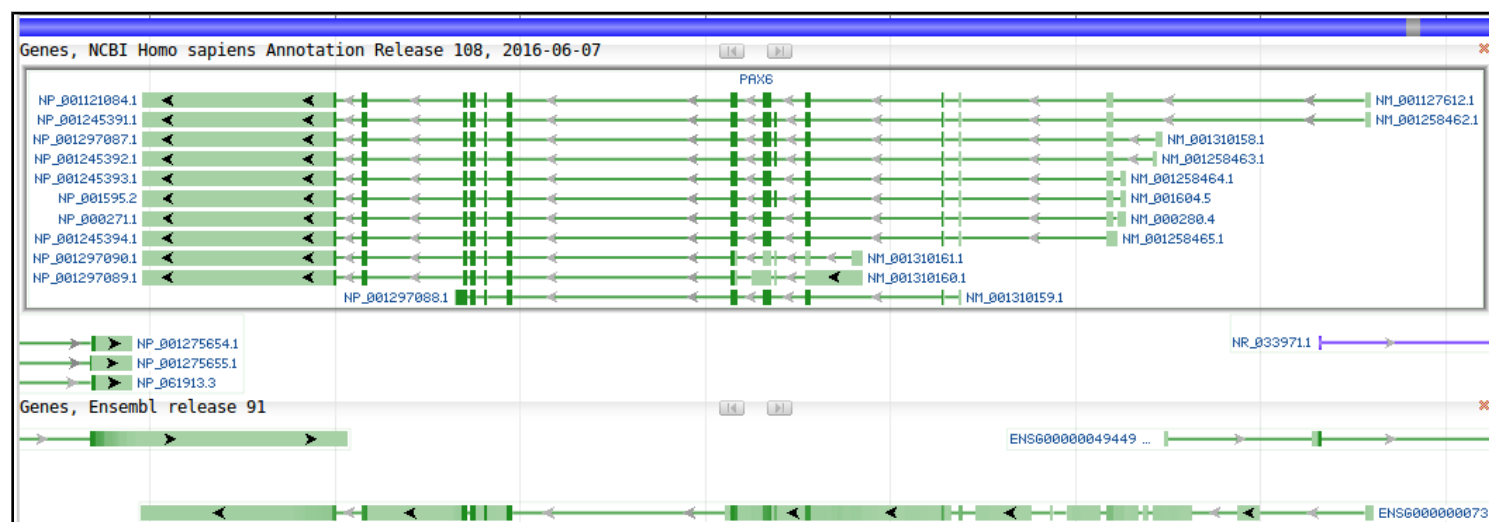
Genes, NCBI Homo sapiens Annotation Release 108, 2016-06-07

PAX6

NP_001121084.1 NM_001127612.1
NP_001245391.1 NM_001258462.1
NP_001297087.1 NM_001310158.1
NP_001245392.1 NM_001258463.1
NP_001245393.1 NM_001258464.1
NP_001595.2 NM_001604.5
NP_000271.1 NM_000280.4
NP_001245394.1 NM_001258465.1
NP_001297090.1 NM_001310161.1
NP_001297089.1 NM_001310160.1
NP_001297088.1 NM_001310159.1

NP_001275654.1
NP_001275655.1
NP_061913.3
NR_033971.1

Genes, Ensembl release 91

ENSG00000049449 ...

ENSG000000073